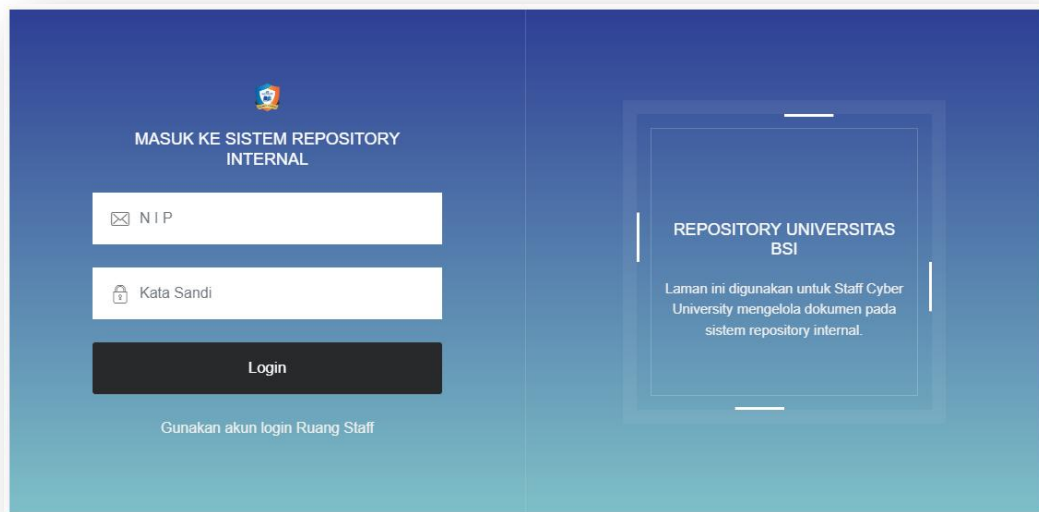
MASUK KE SISTEM REPOSITORY INTERNAL

N I P

Kata Sandi

Login

Gunakan akun login Ruang Staff

REPOSITORY UNIVERSITAS BSI

Laman ini digunakan untuk Staff Cyber University mengelola dokumen pada sistem repository internal.